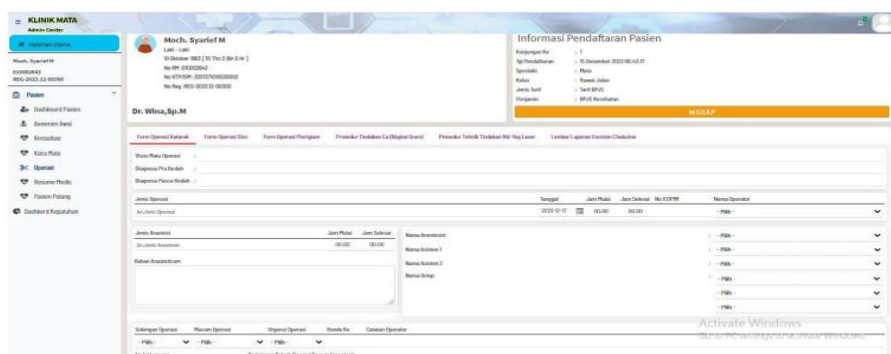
KLINIK MATA
Admin Center

Halaman Utama

Moch. Syarief M
000082843
REG-2022-12-00061

Pasien
Dashboard Pasien
Asesmen Awal
Konsultasi
Kaca Mata
Operasi
Resume Medis
Pasien Pulang
Dashboard Keputusan

Moch. Syarief M
Laki - Laki
10 Oktober 1963 [ 70 Thn 2 Bln 5 Hr ]
No RM : 000082843
No KTP/SIM : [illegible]
No Reg : REG-2022-12-00061

Dr. Wina,Sp.M

Informasi Pendaftaran Pasien
Kunjungan Ke : 1
Tgl Pendaftaran : 15 Desember 2022 08:43:17
Spesialis : Mata
Kelas : Rawat Jalan
Jenis Tarif : Tarif BPJS
Penjamin : BPJS Kesehatan

MENGINAP

Form Operasi Katarak | Form Operasi Eks | Form Operasi Pterigium | Prosedur Tindakan Ca (Bagbol Grant) | Prosedur Teknik Tindakan Nd-Yag Laser | Lembar Laporan Excision Chalazion

Sisa Mata Operasi :
Diagnosa Pra Bedah :
Diagnosa Pasca Bedah :

Jenis Operasi
Isi Jenis Operasi

Tanggal 2022-12-17 | Jam Mulai 00.00 | Jam Selesai 00.00 | No IOP/PF | Nama Operator -Pilih-

Jenis Anestesi | Jam Mulai 00.00 | Jam Selesai 00.00
Isi Jenis Anestesi

Bahan Anestetikum

Nama Anestesiai -Pilih-
Nama Asisten 1 -Pilih-
Nama Asisten 2 -Pilih-
Nama Onlop -Pilih-
-Pilih-
-Pilih-

Golongan Operasi -Pilih- | Macam Operasi -Pilih- | Urgensi Operasi -Pilih- | Remda Ke | Catatan Operator

Activate Windows
Go to PC settings to activate Windows.